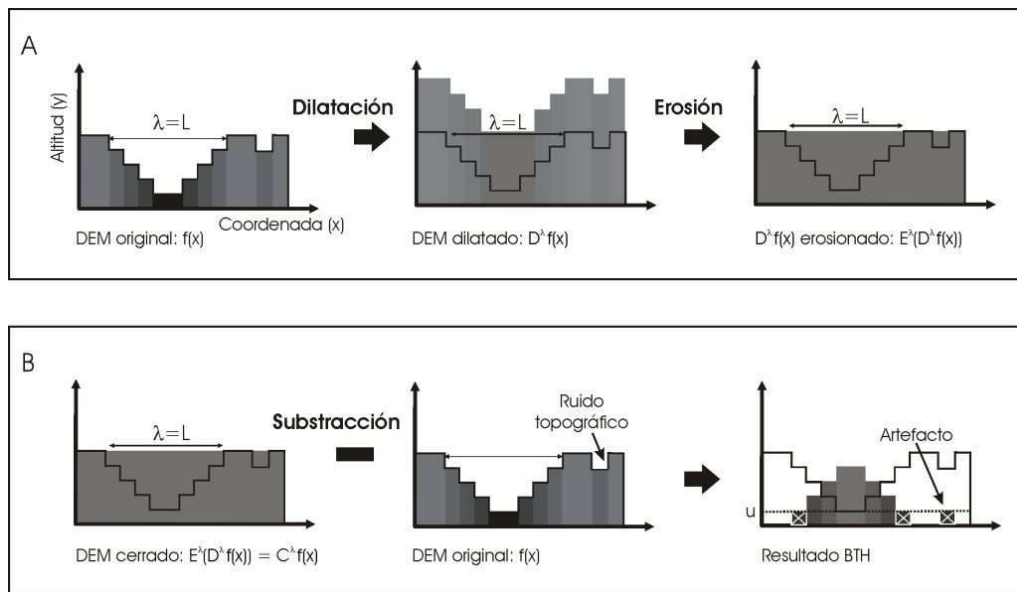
A

Altitud (y)

$\lambda = L$

Coordenada (x)

DEM original: f(x)

Dilatación

$\lambda = L$

DEM dilatado: $D^{\lambda}f(x)$

Erosión

$\lambda = L$

$D^{\lambda}f(x)$ erosionado: $E^{\lambda}(D^{\lambda}f(x))$

B

$\lambda = L$

DEM cerrado: $E^{\lambda}(D^{\lambda}f(x)) = C^{\lambda}f(x)$

Substracción

Ruido topográfico

DEM original: f(x)

Artefacto

u

Resultado BTH